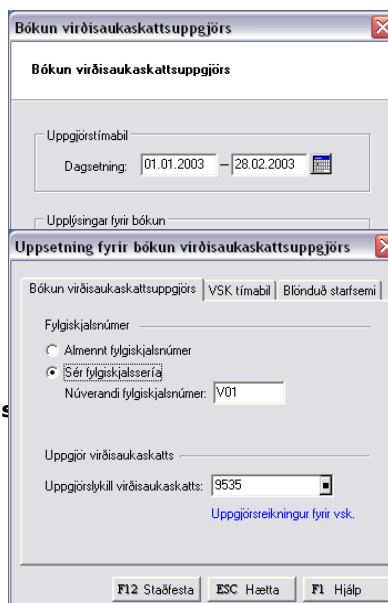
Bókun virðisaukaskattsuppgjörs

Bókun virðisaukaskattsuppgjörs

Uppgjörstímabil

Dagsetning: 01.01.2003 – 28.02.2003

Upplýsingar fyrir bókun

Uppsetning fyrir bókun virðisaukaskattsuppgjörs

Bókun virðisaukaskattsuppgjörs | VSK tímabil | Blönduð starfsemi

Fylgiskjalsnúmer

Almennt fylgiskjalsnúmer

Sér fylgiskjalssería

Núverandi fylgiskjalsnúmer: V01

s

Uppgjör virðisaukaskatts

Uppgjörslykill virðisaukaskatts: 9535

Uppgjörsreikningur fyrir vsk.

F12 Staðfesta | ESC Hætta | F1 Hjálp